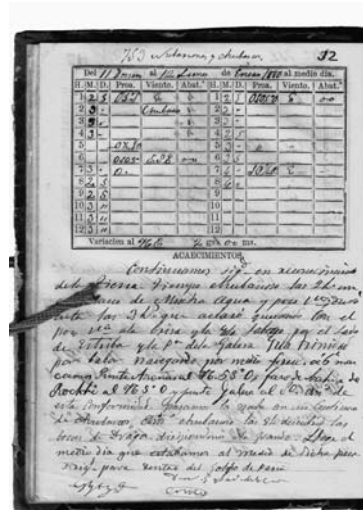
753 Setiembre y Octubre 32

Del 11 Junio al 12 Junio de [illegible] 1880 al medio dia.

| H. | M. | D. | Proa. | Viento. | Abat. | H. | M. | D. | Proa. | Viento. | Abat. |
|---|---|---|---|---|---|---|---|---|---|---|---|
| 1 | 2 | 5 | OSO | | | 1 | 2 | | OSO | S | 00 |
| 2 | 3 | | | Chubasco | | 2 | 2 | | | | |
| 3 | 4 | | | | | 3 | 2 | | | | |
| 4 | 3 | | | | | 4 | 2 | | | | |
| 5 | | | OSO | | | 5 | | | | | |
| 6 | | | OSO | S O | | 6 | | | | | |
| 7 | 3 | | O. | | | 7 | 2 | | NO | | |
| 8 | 3 | | | | | 8 | | | | | |
| 9 | 2 | | | | | 9 | | | | | |
| 10 | 3 | | | | | 10 | | | | | |
| 11 | 3 | | | | | 11 | | | | | |
| 12 | 3 | | | | | 12 | | | | | |

Variacion al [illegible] ½ g.s 00 ms.

ACAECIMIENTOS.

Continuamos sig. en reconocimiento de la Piedra. Tiempo chubascoso las 24 in. tarde de mucha agua y poco viento; durante las 24 hs. aclaró quedando con el por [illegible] de brisa y las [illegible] por el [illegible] de Estribo y la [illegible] del Galera. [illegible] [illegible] por tala navegando por medio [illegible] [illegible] Punta Arenas al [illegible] 55 O faro de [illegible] de Rochti al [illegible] 5 O y punta Galera al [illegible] de esta conformidad. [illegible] la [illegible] en su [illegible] de chubascos, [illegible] chubasco las 24 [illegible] las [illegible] de Draga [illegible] de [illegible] y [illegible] al medio dia que estabamos al medio de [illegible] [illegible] para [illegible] del Golfo de Paria.

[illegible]